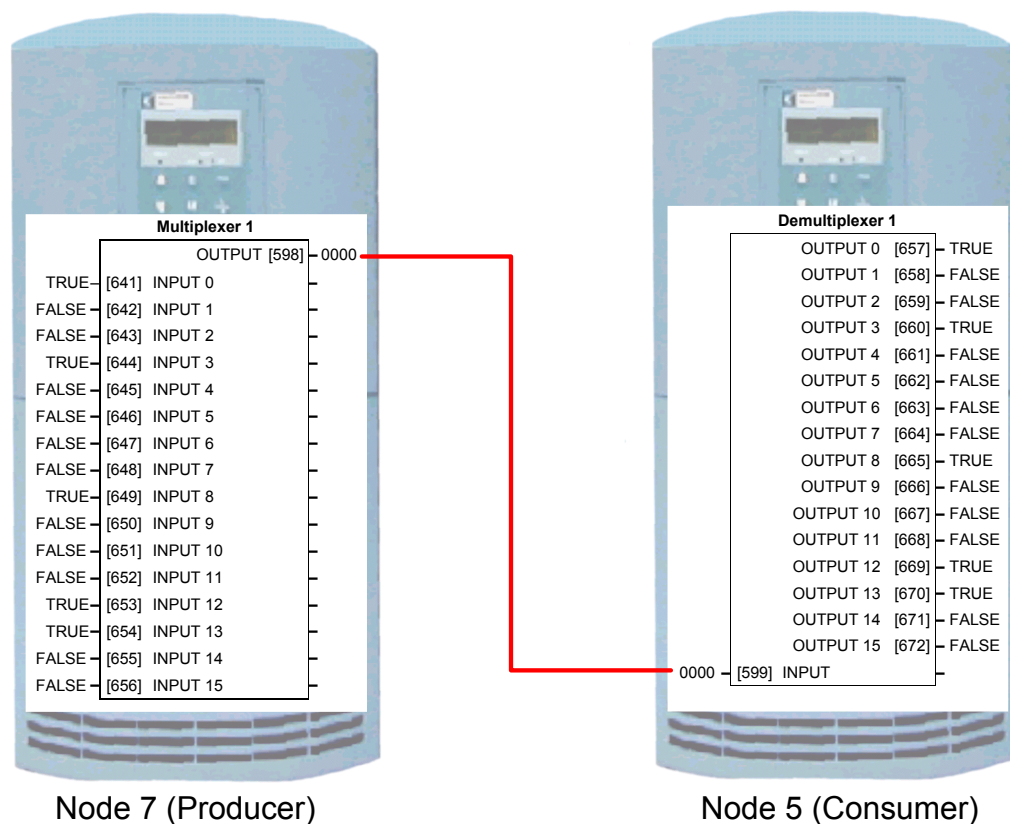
Multiplexer 1

OUTPUT [598] – 0000

TRUE – [641] INPUT 0
FALSE – [642] INPUT 1
FALSE – [643] INPUT 2
TRUE – [644] INPUT 3
FALSE – [645] INPUT 4
FALSE – [646] INPUT 5
FALSE – [647] INPUT 6
FALSE – [648] INPUT 7
TRUE – [649] INPUT 8
FALSE – [650] INPUT 9
FALSE – [651] INPUT 10
FALSE – [652] INPUT 11
TRUE – [653] INPUT 12
TRUE – [654] INPUT 13
FALSE – [655] INPUT 14
FALSE – [656] INPUT 15

Node 7 (Producer)

Demultiplexer 1

OUTPUT 0 [657] – TRUE
OUTPUT 1 [658] – FALSE
OUTPUT 2 [659] – FALSE
OUTPUT 3 [660] – TRUE
OUTPUT 4 [661] – FALSE
OUTPUT 5 [662] – FALSE
OUTPUT 6 [663] – FALSE
OUTPUT 7 [664] – FALSE
OUTPUT 8 [665] – TRUE
OUTPUT 9 [666] – FALSE
OUTPUT 10 [667] – FALSE
OUTPUT 11 [668] – FALSE
OUTPUT 12 [669] – TRUE
OUTPUT 13 [670] – TRUE
OUTPUT 14 [671] – FALSE
OUTPUT 15 [672] – FALSE
0000 – [599] INPUT

Node 5 (Consumer)